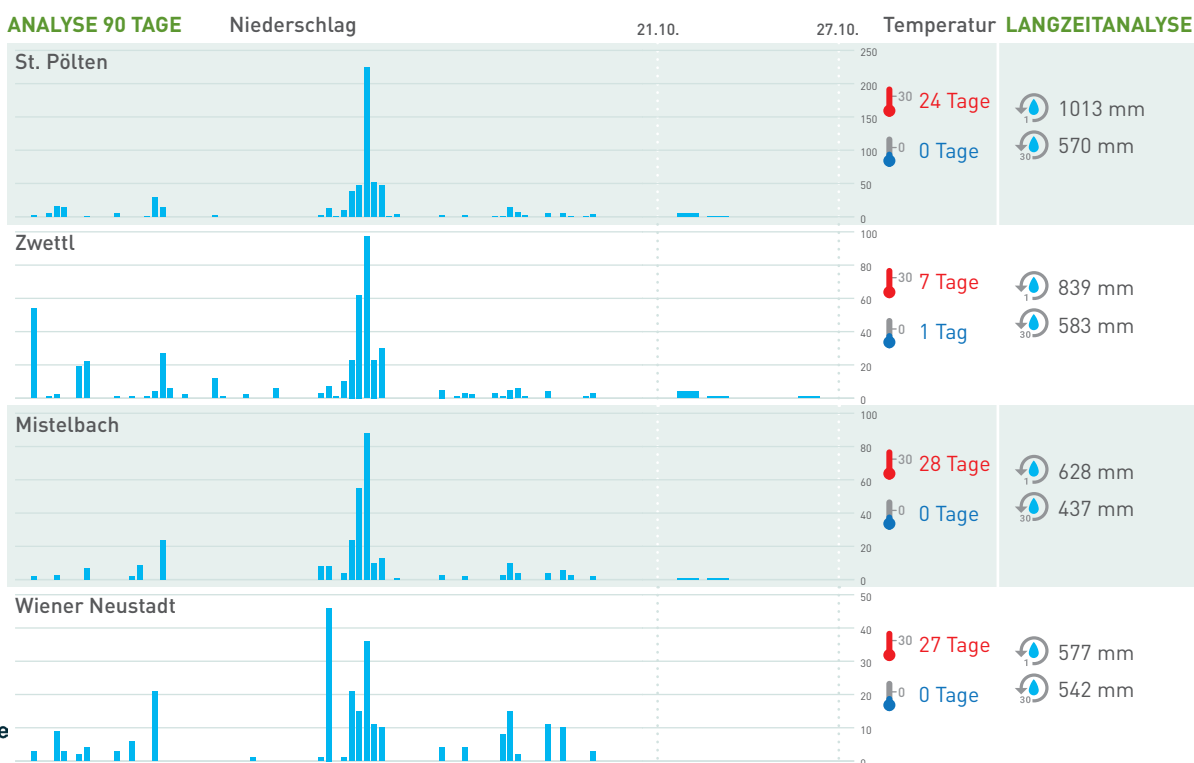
ANALYSE 90 TAGE Niederschlag 21.10. 27.10. Temperatur LANGZEITANALYSE

St. Pölten
250 200 150 100 50 0
30 24 Tage
0 0 Tage
1 1013 mm
30 570 mm

Zwettl
100 80 60 40 20 0
30 7 Tage
0 1 Tag
1 839 mm
30 583 mm

Mistelbach
100 80 60 40 20 0
30 28 Tage
0 0 Tage
1 628 mm
30 437 mm

Wiener Neustadt
50 40 30 20 10 0
30 27 Tage
0 0 Tage
1 577 mm
30 542 mm

e